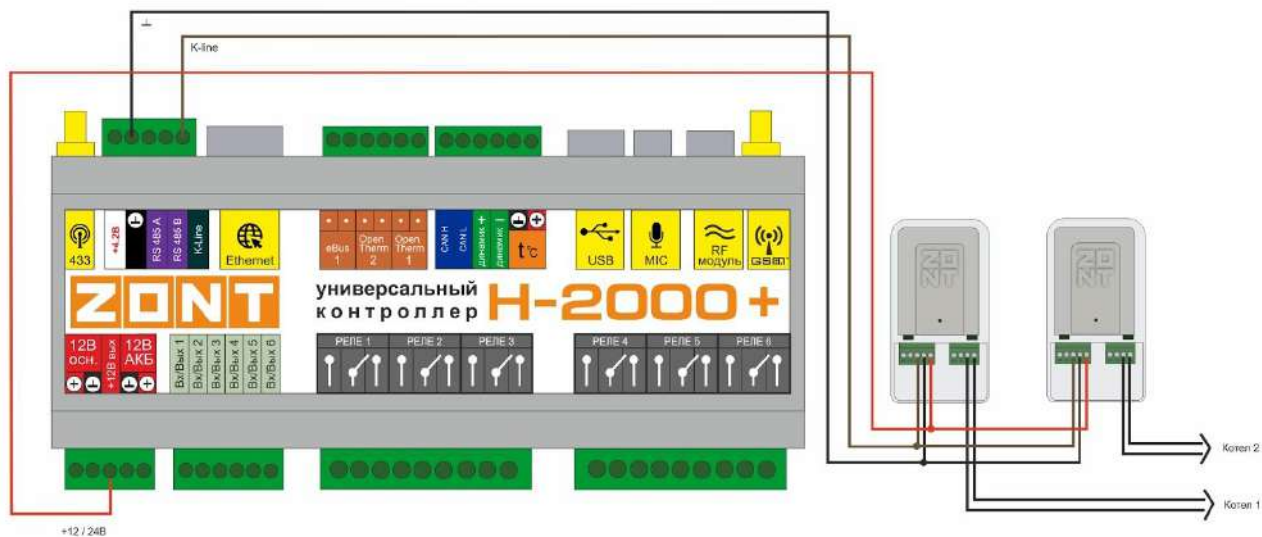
⊥
K-line

433
+4,2В
⊥
RS 485 A
RS 485 B
K-Line
Ethernet
eBus 1
Open Therm 2
Open Therm 1
CAN H
CAN L
динамик +
динамик –
t°c
USB
MIC
RF модуль
GSM

ZONT
универсальный контроллер
H-2000+

12В осн.
+12В вых
12В АКБ
Вх/Вых 1
Вх/Вых 2
Вх/Вых 3
Вх/Вых 4
Вх/Вых 5
Вх/Вых 6
РЕЛЕ 1
РЕЛЕ 2
РЕЛЕ 3
РЕЛЕ 4
РЕЛЕ 5
РЕЛЕ 6

ZONT
ZONT

Котел 2
Котел 1

+12 / 24В